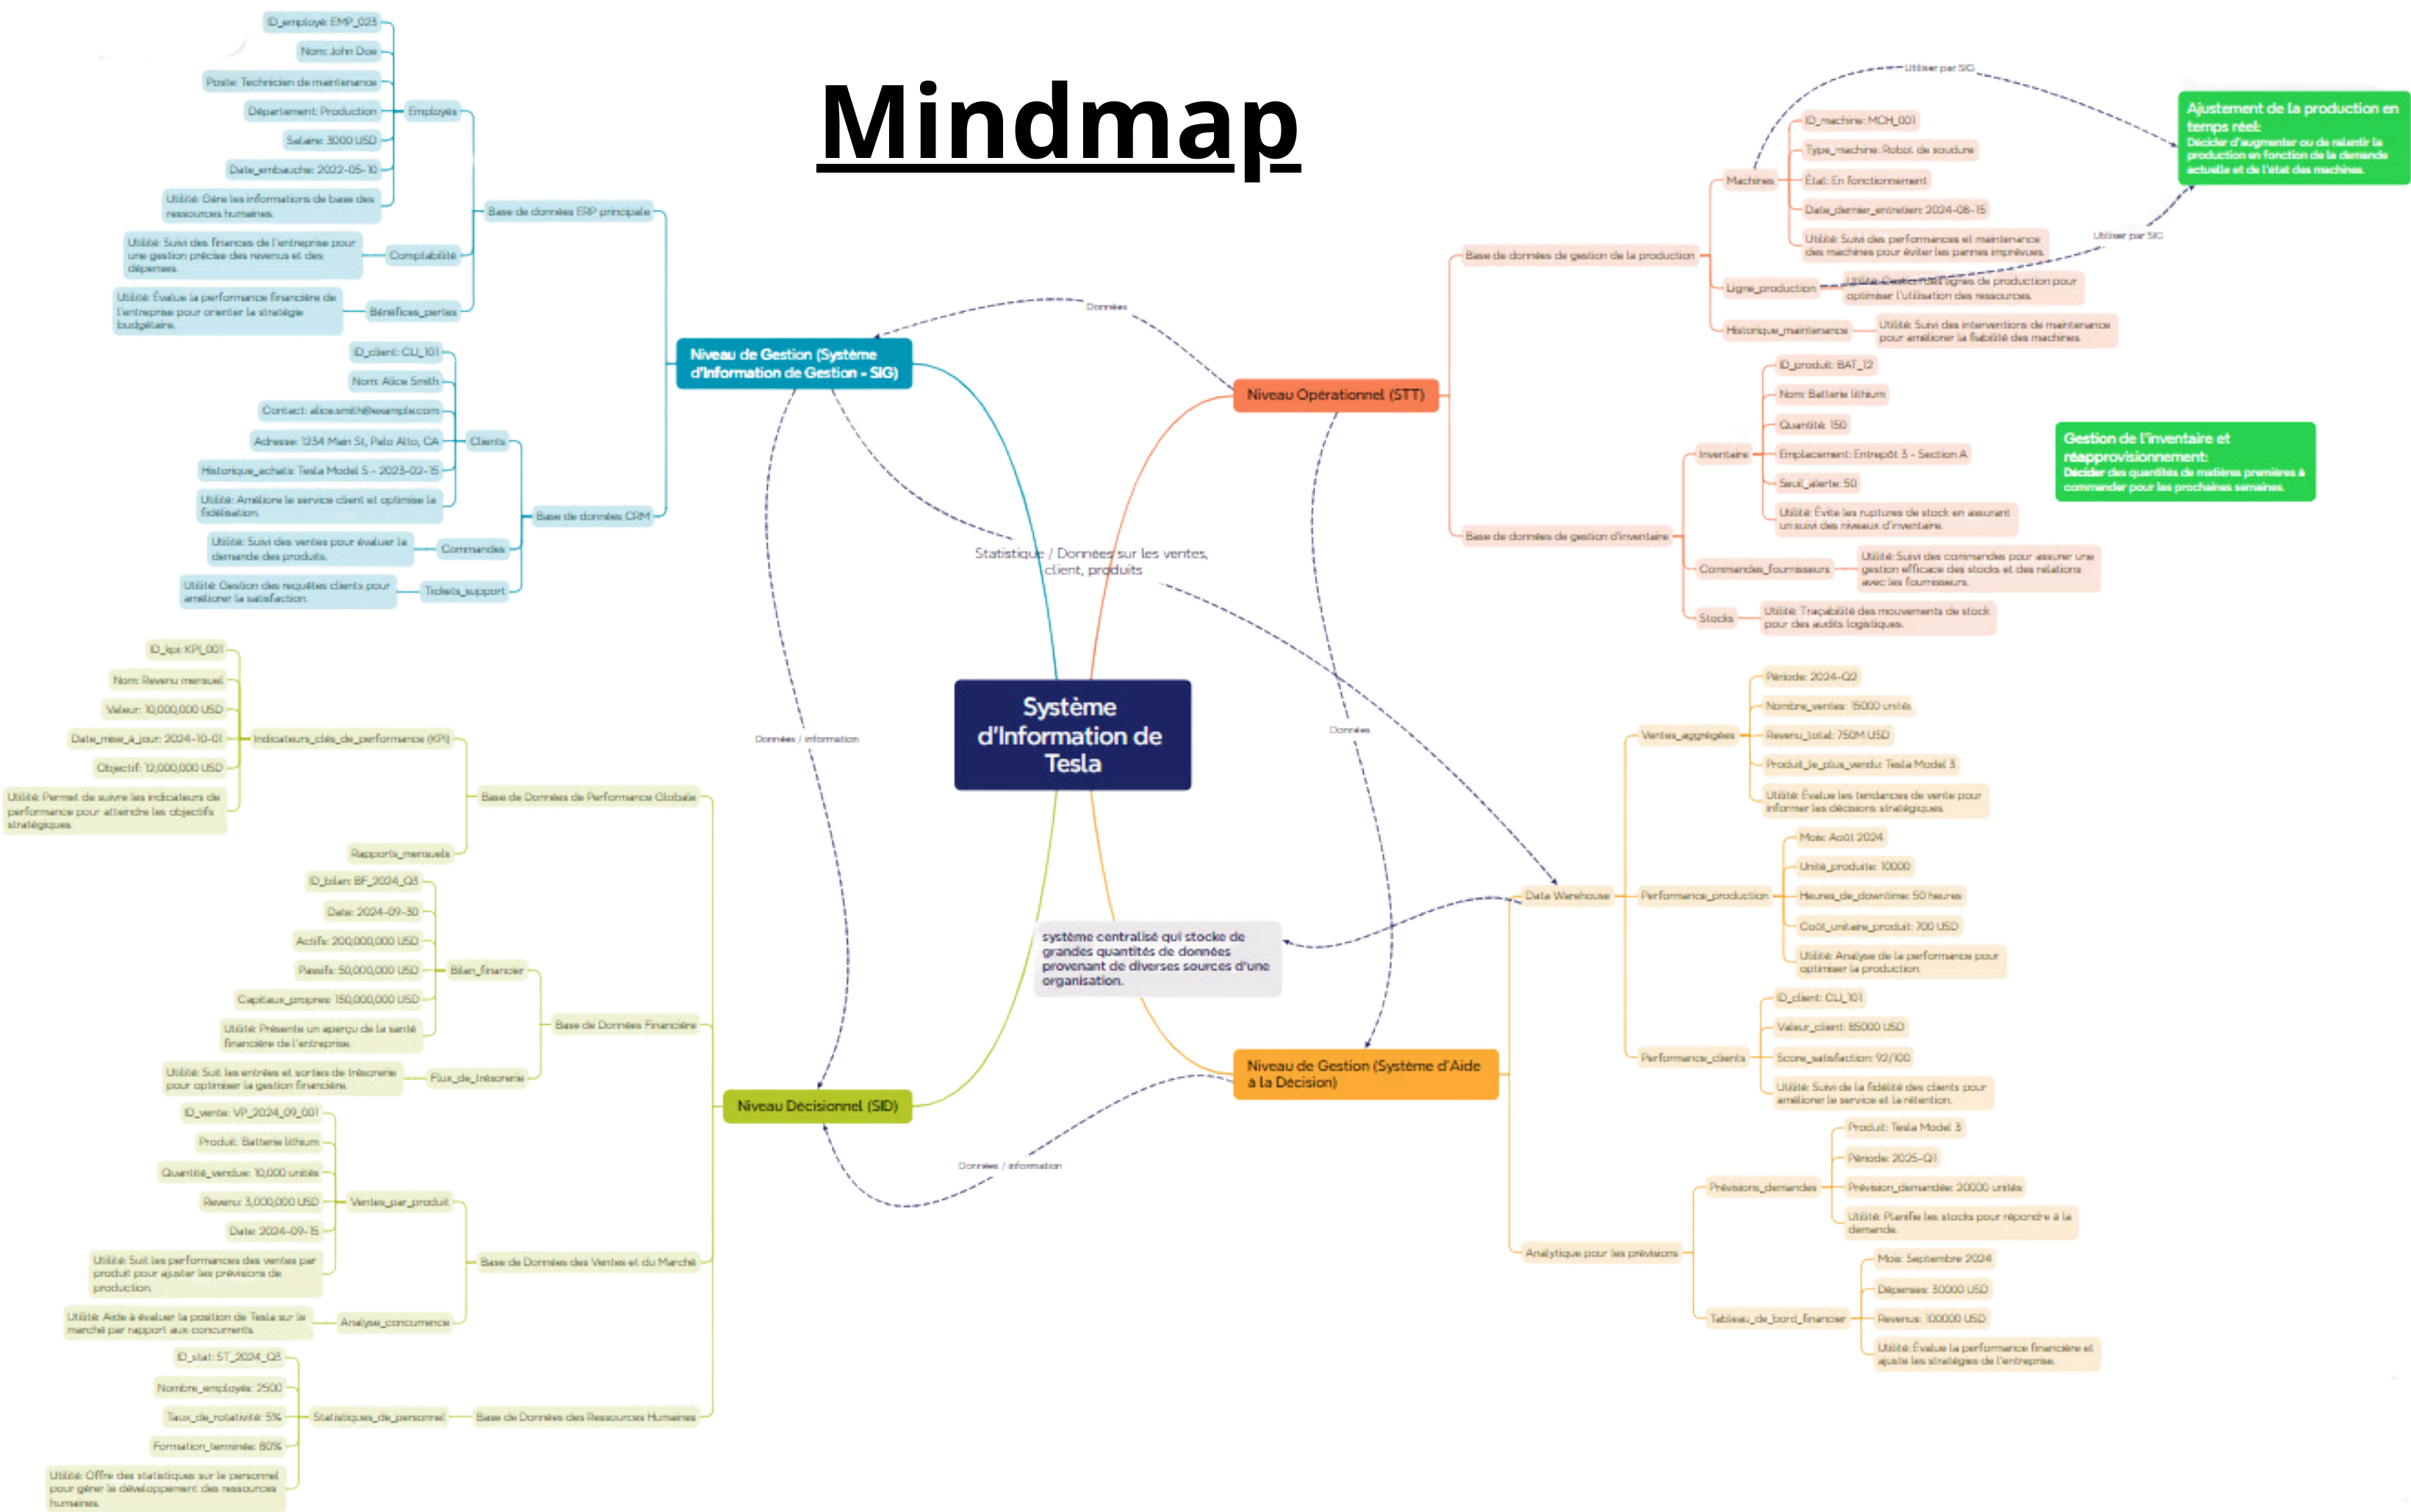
Mindmap

Système d'Information de Tesla

Niveau de Gestion (Système d'Information de Gestion - SIG)

Base de données ERP principale
Employés
ID_employé: EMP_023
Nom: John Doe
Poste: Technicien de maintenance
Département: Production
Salaire: 3000 USD
Date_embauche: 2022-05-10
Utilité: Gère les informations de base des ressources humaines.
Comptabilité
Utilité: Suivi des finances de l'entreprise pour une gestion précise des revenus et des dépenses.
Bénéfices_pertes
Utilité: Évalue la performance financière de l'entreprise pour orienter la stratégie budgétaire.

Base de données CRM
Clients
ID_client: CLI_101
Nom: Alice Smith
Contact: alice.smith@example.com
Adresse: 1234 Main St, Palo Alto, CA
Historique_achats: Tesla Model S - 2023-02-15
Utilité: Améliore le service client et optimise la fidélisation.
Commandes
Utilité: Suivi des ventes pour évaluer la demande des produits.
Tickets_support
Utilité: Gestion des requêtes clients pour améliorer la satisfaction.

Niveau Opérationnel (STT)

Base de données de gestion de la production
Machines
ID_machine: MCH_001
Type_machine: Robot de soudure
État: En fonctionnement
Date_dernier_entretien: 2024-08-15
Utilité: Suivi des performances et maintenance des machines pour éviter les pannes imprévues.
Ligne_production
Utilité: Gestion des lignes de production pour optimiser l'utilisation des ressources.
Historique_maintenance
Utilité: Suivi des interventions de maintenance pour améliorer la fiabilité des machines.

Utiliser par SIG
Utiliser par SIG

Ajustement de la production en temps réel:
Décider d'augmenter ou de ralentir la production en fonction de la demande actuelle et de l'état des machines.

Base de données de gestion d'inventaire
Inventaire
ID_produit: BAT_12
Nom: Batterie lithium
Quantité: 150
Emplacement: Entrepôt 3 - Section A
Seuil_alerte: 50
Utilité: Évite les ruptures de stock en assurant un suivi des niveaux d'inventaire.
Commandes_fournisseurs
Utilité: Suivi des commandes pour assurer une gestion efficace des stocks et des relations avec les fournisseurs.
Stocks
Utilité: Traçabilité des mouvements de stock pour des audits logistiques.

Gestion de l'inventaire et réapprovisionnement:
Décider des quantités de matières premières à commander pour les prochaines semaines.

Données
Statistique / Données sur les ventes, client, produits
Données / information
Données
Données / information

Niveau Décisionnel (SID)

Base de Données de Performance Globale
Indicateurs_clés_de_performance (KPI)
ID_kpi: KPI_001
Nom: Revenu mensuel
Valeur: 10,000,000 USD
Date_mise_à_jour: 2024-10-01
Objectif: 12,000,000 USD
Utilité: Permet de suivre les indicateurs de performance pour atteindre les objectifs stratégiques.
Rapports_mensuels

Base de Données Financière
Bilan_financier
ID_bilan: BF_2024_Q3
Date: 2024-09-30
Actifs: 200,000,000 USD
Passifs: 50,000,000 USD
Capitaux_propres: 150,000,000 USD
Utilité: Présente un aperçu de la santé financière de l'entreprise.
Flux_de_trésorerie
Utilité: Suit les entrées et sorties de trésorerie pour optimiser la gestion financière.

Base de Données des Ventes et du Marché
Ventes_par_produit
ID_vente: VP_2024_09_001
Produit: Batterie lithium
Quantité_vendue: 10,000 unités
Revenu: 3,000,000 USD
Date: 2024-09-15
Utilité: Suit les performances des ventes par produit pour ajuster les prévisions de production.
Analyse_concurrence
Utilité: Aide à évaluer la position de Tesla sur le marché par rapport aux concurrents.

Base de Données des Ressources Humaines
Statistiques_de_personnel
ID_stat: ST_2024_Q3
Nombre_employés: 2500
Taux_de_rotativité: 5%
Formation_terminée: 80%
Utilité: Offre des statistiques sur le personnel pour gérer le développement des ressources humaines.

système centralisé qui stocke de grandes quantités de données provenant de diverses sources d'une organisation.

Niveau de Gestion (Système d'Aide à la Décision)

Data Warehouse
Ventes_aggrégées
Période: 2024-Q2
Nombre_ventes: 15000 unités
Revenu_total: 750M USD
Produit_le_plus_vendu: Tesla Model 3
Utilité: Évalue les tendances de vente pour informer les décisions stratégiques.
Performance_production
Mois: Août 2024
Unité_produite: 10000
Heures_de_downtime: 50 heures
Coût_unitaire_produit: 700 USD
Utilité: Analyse de la performance pour optimiser la production.
Performance_clients
ID_client: CLI_101
Valeur_client: 85000 USD
Score_satisfaction: 92/100
Utilité: Suivi de la fidélité des clients pour améliorer le service et la rétention.

Analytique pour les prévisions
Prévisions_demandes
Produit: Tesla Model 3
Période: 2025-Q1
Prévision_demandée: 20000 unités
Utilité: Planifie les stocks pour répondre à la demande.
Tableau_de_bord_financier
Mois: Septembre 2024
Dépenses: 30000 USD
Revenus: 100000 USD
Utilité: Évalue la performance financière et ajuste les stratégies de l'entreprise.